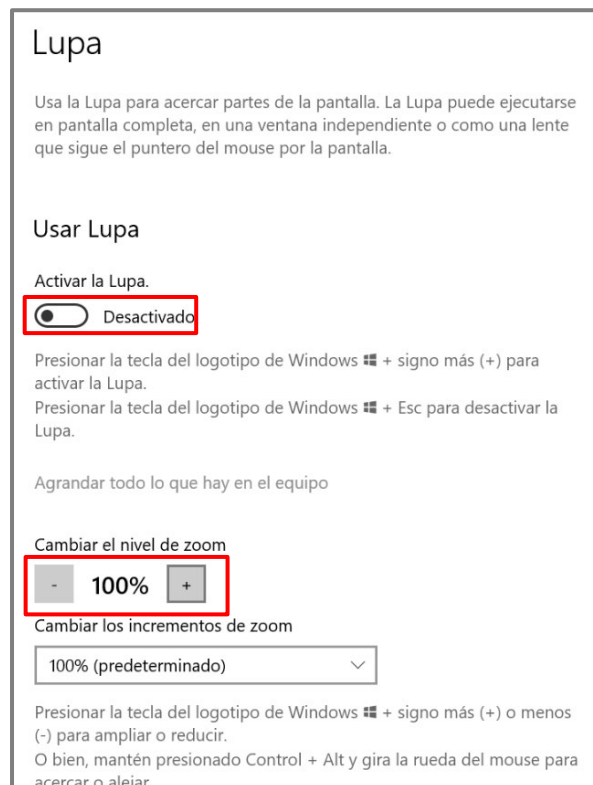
Lupa

Usa la Lupa para acercar partes de la pantalla. La Lupa puede ejecutarse en pantalla completa, en una ventana independiente o como una lente que sigue el puntero del mouse por la pantalla.

Usar Lupa

Activar la Lupa.

Desactivado

Presionar la tecla del logotipo de Windows ⊞ + signo más (+) para activar la Lupa.
Presionar la tecla del logotipo de Windows ⊞ + Esc para desactivar la Lupa.

Agrandar todo lo que hay en el equipo

Cambiar el nivel de zoom

- 100% +

Cambiar los incrementos de zoom

100% (predeterminado)

Presionar la tecla del logotipo de Windows ⊞ + signo más (+) o menos (-) para ampliar o reducir.
O bien, mantén presionado Control + Alt y gira la rueda del mouse para acercar o alejar.